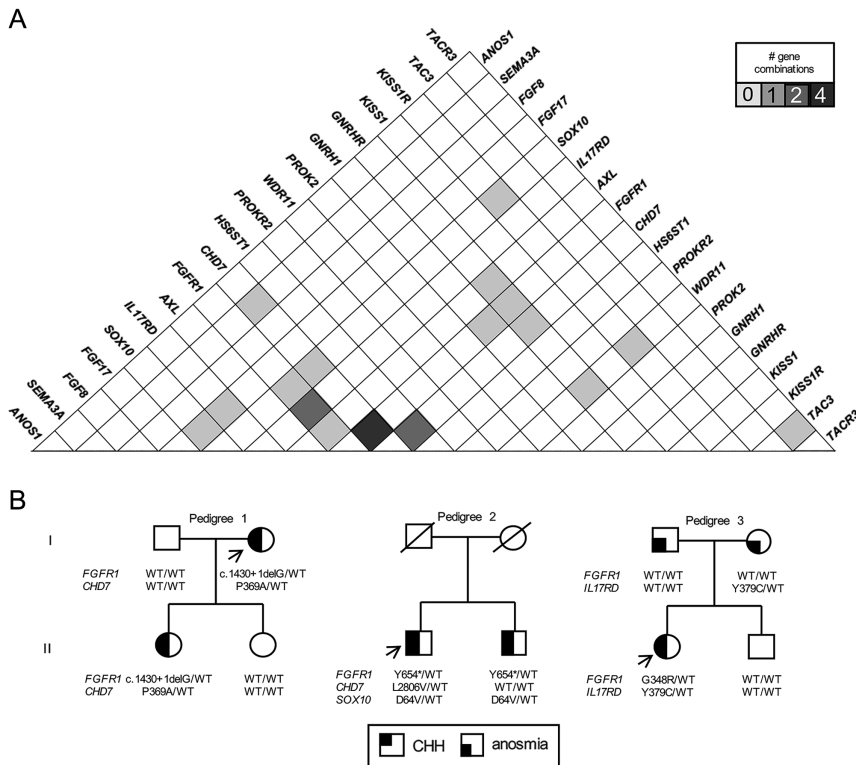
A

# gene combinations
0 1 2 4

ANOS1
SEMA3A
FGF8
FGF17
SOX10
IL17RD
AXL
FGFR1
CHD7
HS6ST1
PROKR2
WDR11
PROK2
GNRH1
GNRHR
KISS1
KISS1R
TAC3
TACR3

ANOS1
SEMA3A
FGF8
FGF17
SOX10
IL17RD
AXL
FGFR1
CHD7
HS6ST1
PROKR2
WDR11
PROK2
GNRH1
GNRHR
KISS1
KISS1R
TAC3
TACR3

B

I

II

Pedigree 1

FGFR1 WT/WT c.1430+1delG/WT
CHD7 WT/WT P369A/WT

FGFR1 c.1430+1delG/WT WT/WT
CHD7 P369A/WT WT/WT

Pedigree 2

FGFR1 Y654*/WT Y654*/WT
CHD7 L2806V/WT WT/WT
SOX10 D64V/WT D64V/WT

Pedigree 3

FGFR1 WT/WT WT/WT
IL17RD WT/WT Y379C/WT

FGFR1 G348R/WT WT/WT
IL17RD Y379C/WT WT/WT

CHH anosmia